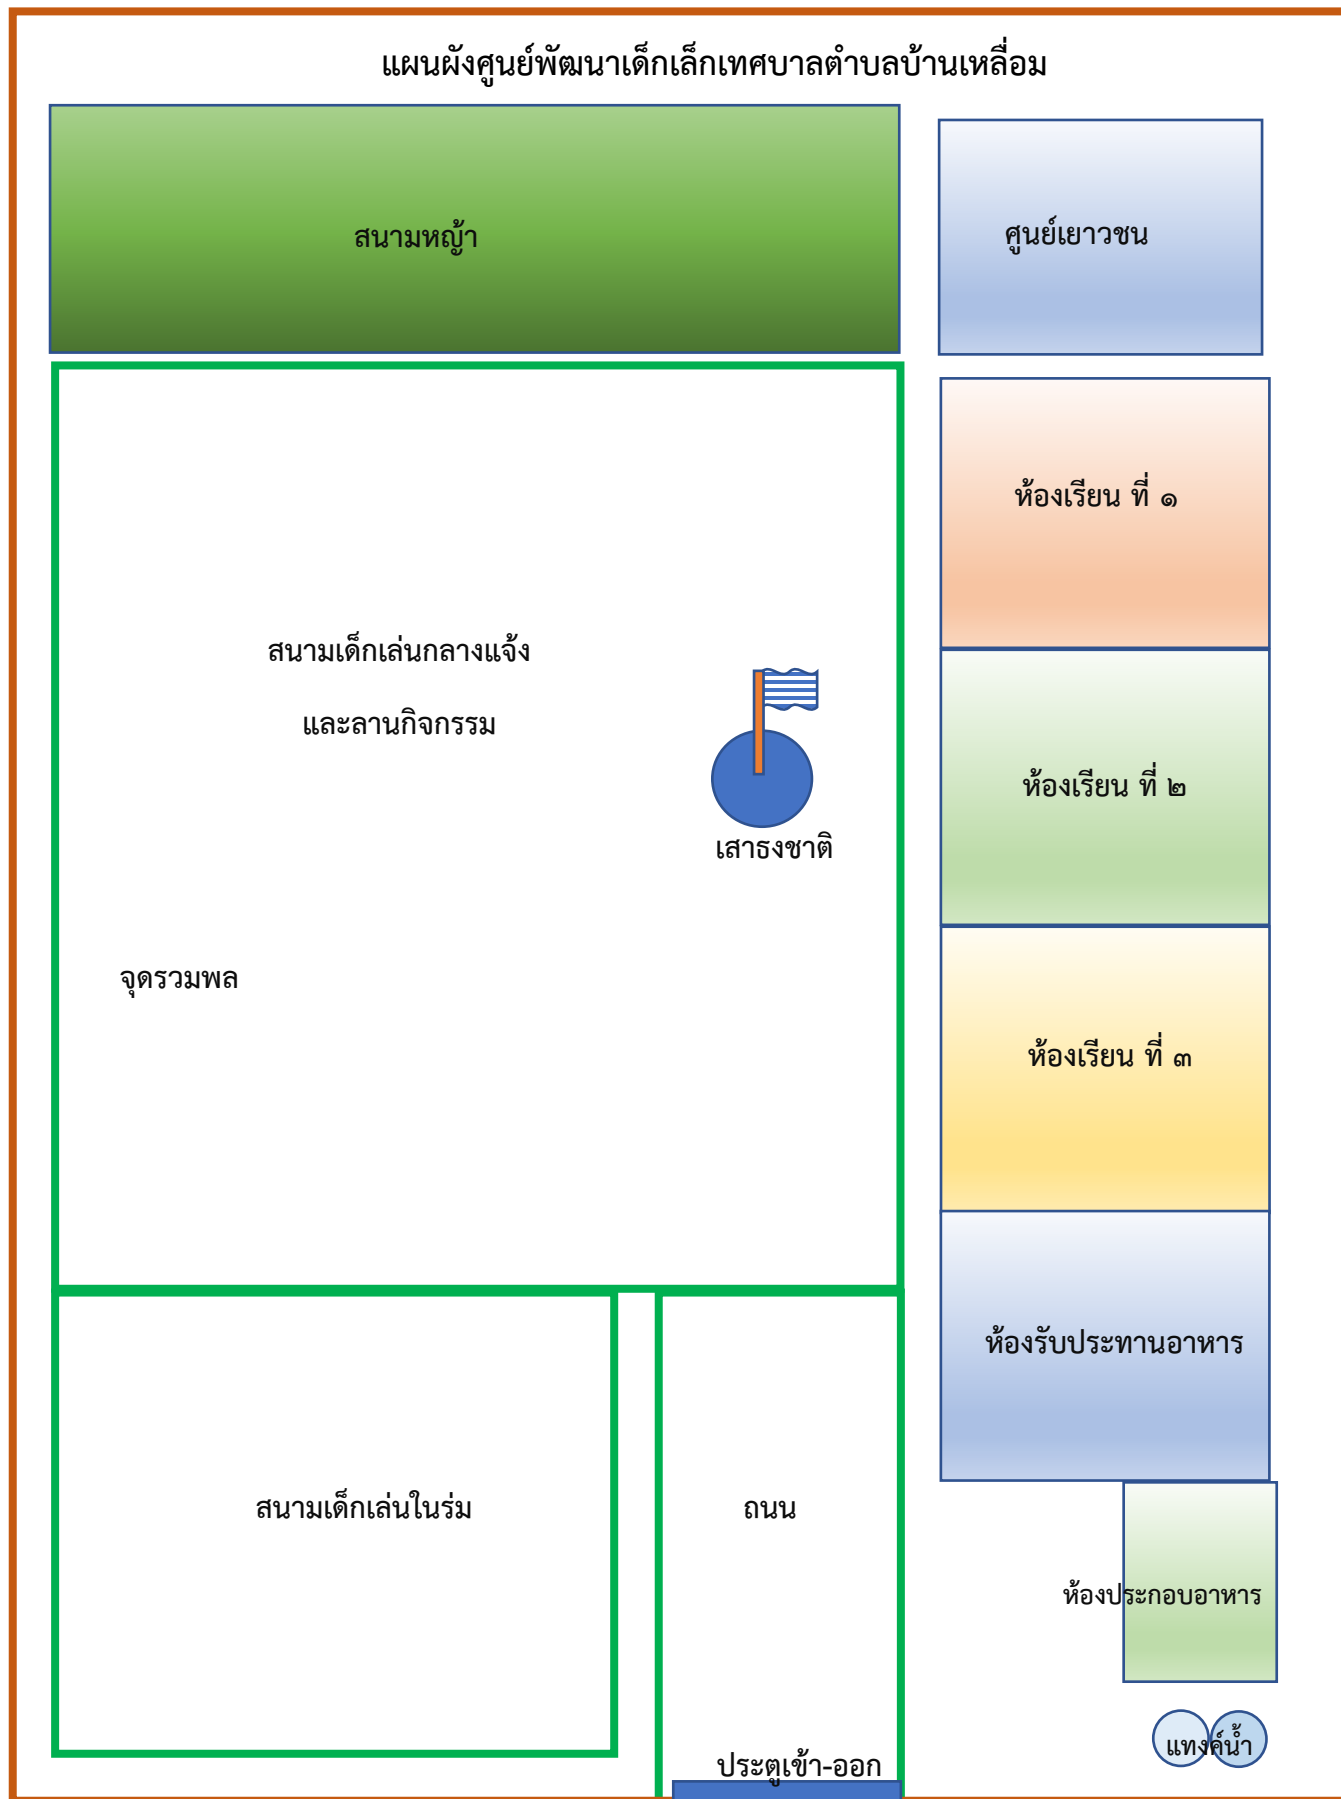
แผนผังศูนย์พัฒนาเด็กเล็กเทศบาลตำบลบ้านเหลื่อม

สนามหญ้า

ศูนย์เยาวชน

ห้องเรียน ที่ ๑

สนามเด็กเล่นกลางแจ้ง

และลานกิจกรรม

เสาธงชาติ

ห้องเรียน ที่ ๒

จุดรวมพล

ห้องเรียน ที่ ๓

ห้องรับประทานอาหาร

สนามเด็กเล่นในร่ม

ถนน

ห้องประกอบอาหาร

แทงค์น้ำ

ประตูเข้า-ออก